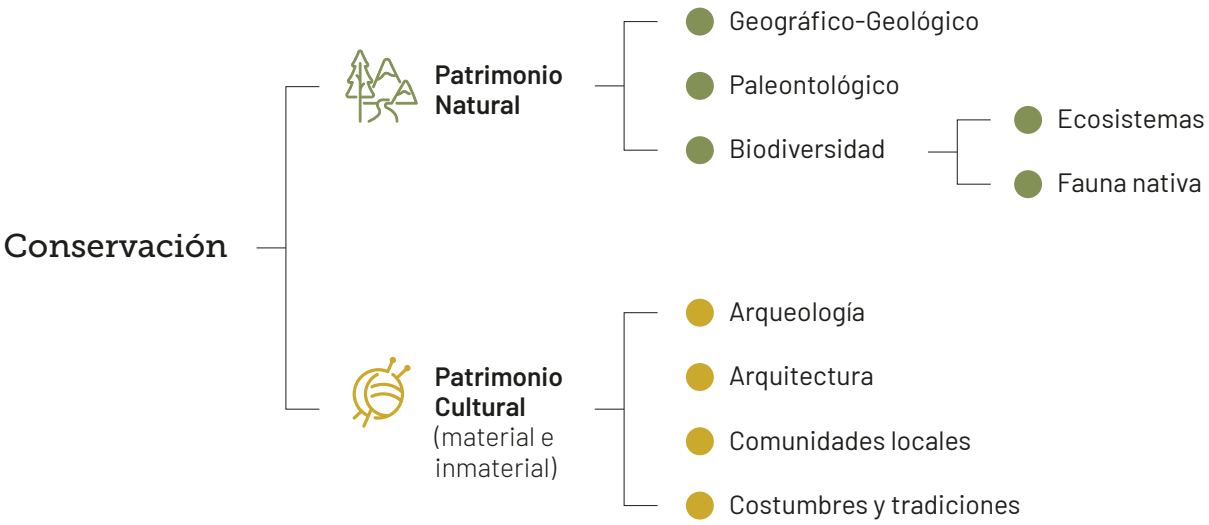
Conservación

Patrimonio Natural

Geográfico-Geológico

Paleontológico

Biodiversidad

Ecosistemas

Fauna nativa

Patrimonio Cultural (material e inmaterial)

Arqueología

Arquitectura

Comunidades locales

Costumbres y tradiciones